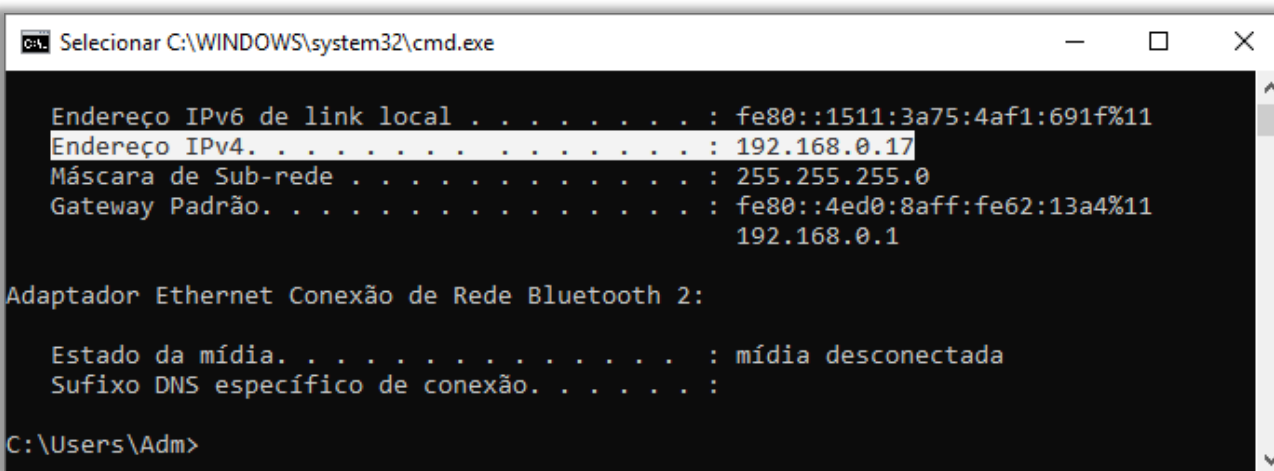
Selecionar C:\WINDOWS\system32\cmd.exe

Endereço IPv6 de link local . . . . . . . . : fe80::1511:3a75:4af1:691f%11
Endereço IPv4. . . . . . . . . . . . . . . : 192.168.0.17
Máscara de Sub-rede . . . . . . . . . . . : 255.255.255.0
Gateway Padrão. . . . . . . . . . . . . . : fe80::4ed0:8aff:fe62:13a4%11
192.168.0.1

Adaptador Ethernet Conexão de Rede Bluetooth 2:

Estado da mídia. . . . . . . . . . . . . : mídia desconectada
Sufixo DNS específico de conexão. . . . . . :

C:\Users\Adm>